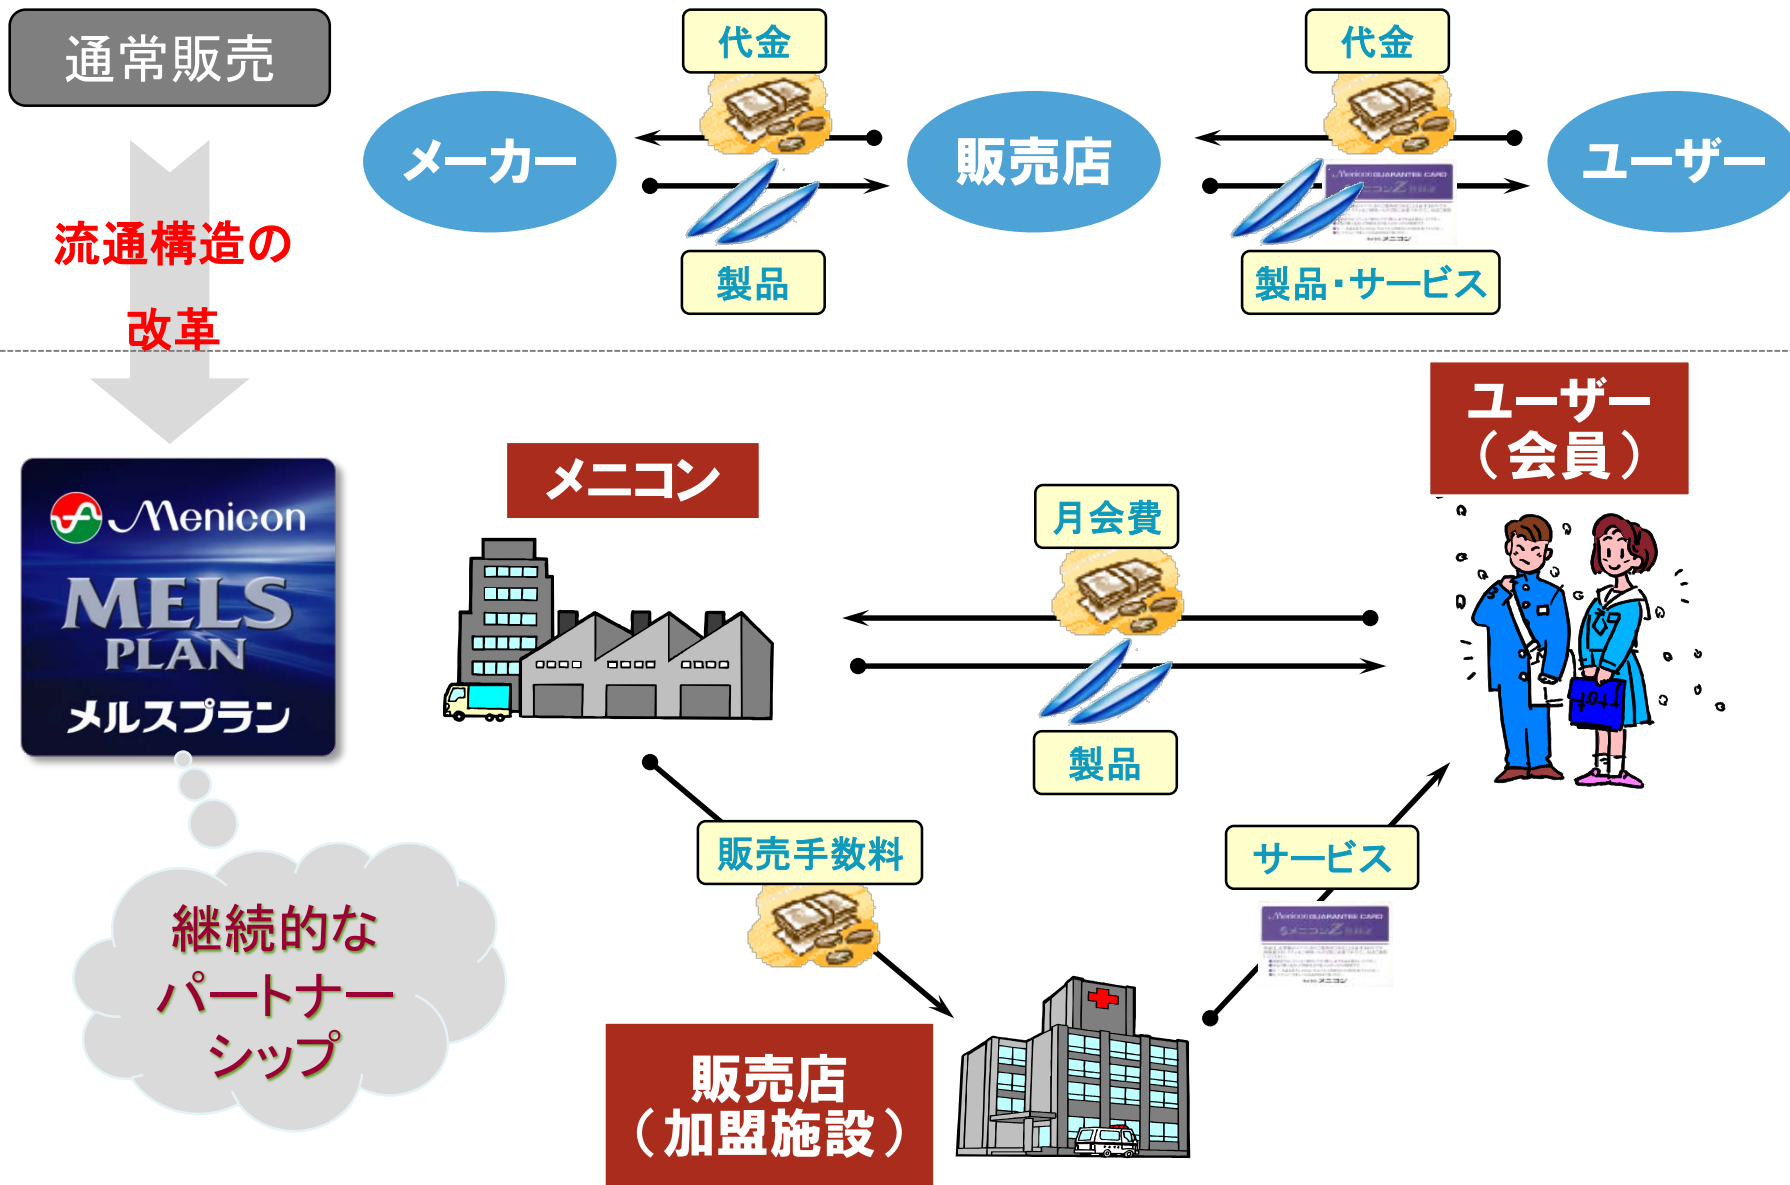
通常販売

代金

代金

メーカー

販売店

ユーザー

製品

製品・サービス

流通構造の改革

Menicon
MELS PLAN
メルスプラン

継続的なパートナーシップ

メニコン

ユーザー（会員）

月会費

製品

販売手数料

サービス

販売店（加盟施設）